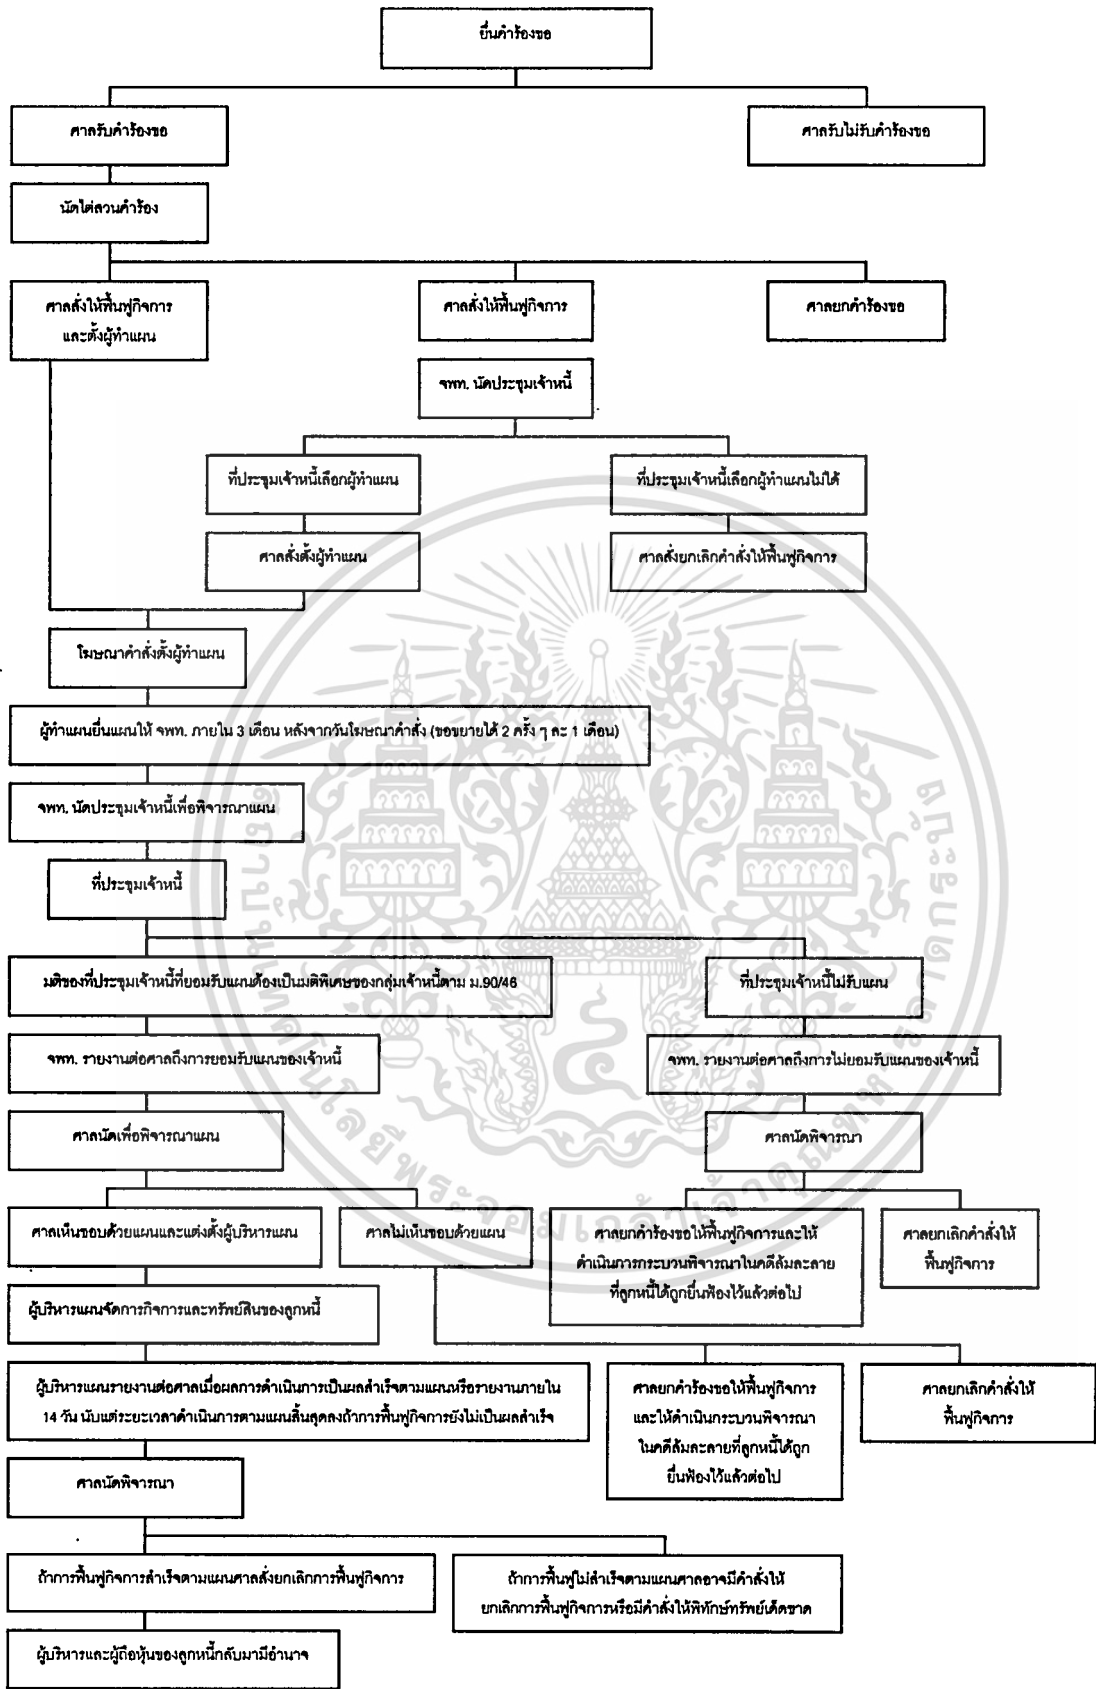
ยื่นคำร้องขอ

ศาลรับคำร้องขอ

ศาลรับไม่รับคำร้องขอ

นัดไต่สวนคำร้อง

ศาลสั่งให้ฟื้นฟูกิจการ และตั้งผู้ทำแผน

ศาลสั่งให้ฟื้นฟูกิจการ

ศาลยกคำร้องขอ

จพท. นัดประชุมเจ้าหนี้

ที่ประชุมเจ้าหนี้เลือกผู้ทำแผน

ที่ประชุมเจ้าหนี้เลือกผู้ทำแผนไม่ได้

ศาลสั่งตั้งผู้ทำแผน

ศาลสั่งยกเลิกคำสั่งให้ฟื้นฟูกิจการ

โฆษณาคำสั่งตั้งผู้ทำแผน

ผู้ทำแผนยื่นแผนให้ จพท. ภายใน 3 เดือน หลังจากวันโฆษณาคำสั่ง (ขอขยายได้ 2 ครั้ง ๆ ละ 1 เดือน)

จพท. นัดประชุมเจ้าหนี้เพื่อพิจารณาแผน

ที่ประชุมเจ้าหนี้

มติของที่ประชุมเจ้าหนี้ที่ยอมรับแผนต้องเป็นมติพิเศษของกลุ่มเจ้าหนี้ตาม ม.90/46

ที่ประชุมเจ้าหนี้ไม่รับแผน

จพท. รายงานต่อศาลถึงการยอมรับแผนของเจ้าหนี้

จพท. รายงานต่อศาลถึงการไม่ยอมรับแผนของเจ้าหนี้

ศาลนัดเพื่อพิจารณาแผน

ศาลนัดพิจารณา

ศาลเห็นชอบด้วยแผนและแต่งตั้งผู้บริหารแผน

ศาลไม่เห็นชอบด้วยแผน

ศาลยกคำร้องขอให้ฟื้นฟูกิจการและให้ดำเนินการกระบวนพิจารณาในคดีล้มละลายที่ลูกหนี้ได้ถูกยื่นฟ้องไว้แล้วต่อไป

ศาลยกเลิกคำสั่งให้ฟื้นฟูกิจการ

ผู้บริหารแผนจัดการกิจการและทรัพย์สินของลูกหนี้

ผู้บริหารแผนรายงานต่อศาลเมื่อผลการดำเนินการเป็นผลสำเร็จตามแผนหรือรายงานภายใน 14 วัน นับแต่ระยะเวลาดำเนินการตามแผนสิ้นสุดลงถ้าการฟื้นฟูกิจการยังไม่เป็นผลสำเร็จ

ศาลยกคำร้องขอให้ฟื้นฟูกิจการและให้ดำเนินกระบวนพิจารณาในคดีล้มละลายที่ลูกหนี้ได้ถูกยื่นฟ้องไว้แล้วต่อไป

ศาลยกเลิกคำสั่งให้ฟื้นฟูกิจการ

ศาลนัดพิจารณา

ถ้าการฟื้นฟูกิจการสำเร็จตามแผนศาลสั่งยกเลิกการฟื้นฟูกิจการ

ถ้าการฟื้นฟูไม่สำเร็จตามแผนศาลอาจมีคำสั่งให้ยกเลิกการฟื้นฟูกิจการหรือมีคำสั่งให้พิทักษ์ทรัพย์เด็ดขาด

ผู้บริหารและผู้ถือหุ้นของลูกหนี้กลับมามีอำนาจ